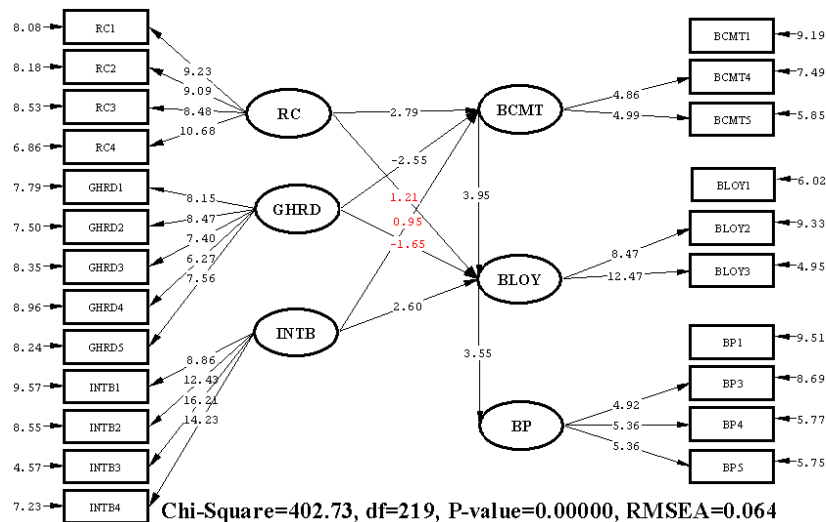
8.08 RC1
8.18 RC2
8.53 RC3
6.86 RC4
7.79 GHRD1
7.50 GHRD2
8.35 GHRD3
8.96 GHRD4
8.24 GHRD5
9.57 INTB1
8.55 INTB2
4.57 INTB3
7.23 INTB4

9.23
9.09
8.48
10.68
8.15
8.47
7.40
6.27
7.56
8.86
12.43
16.21
14.23

RC
GHRD
INTB

2.79
-2.55
1.21
0.95
-1.65
2.60

BCMT
BLOY
BP

3.95
3.55

4.86
4.99
8.47
12.47
4.92
5.36
5.36

BCMT1 9.19
BCMT4 7.49
BCMT5 5.85
BLOY1 6.02
BLOY2 9.33
BLOY3 4.95
BP1 9.51
BP3 8.69
BP4 5.77
BP5 5.75

Chi-Square=402.73, df=219, P-value=0.00000, RMSEA=0.064